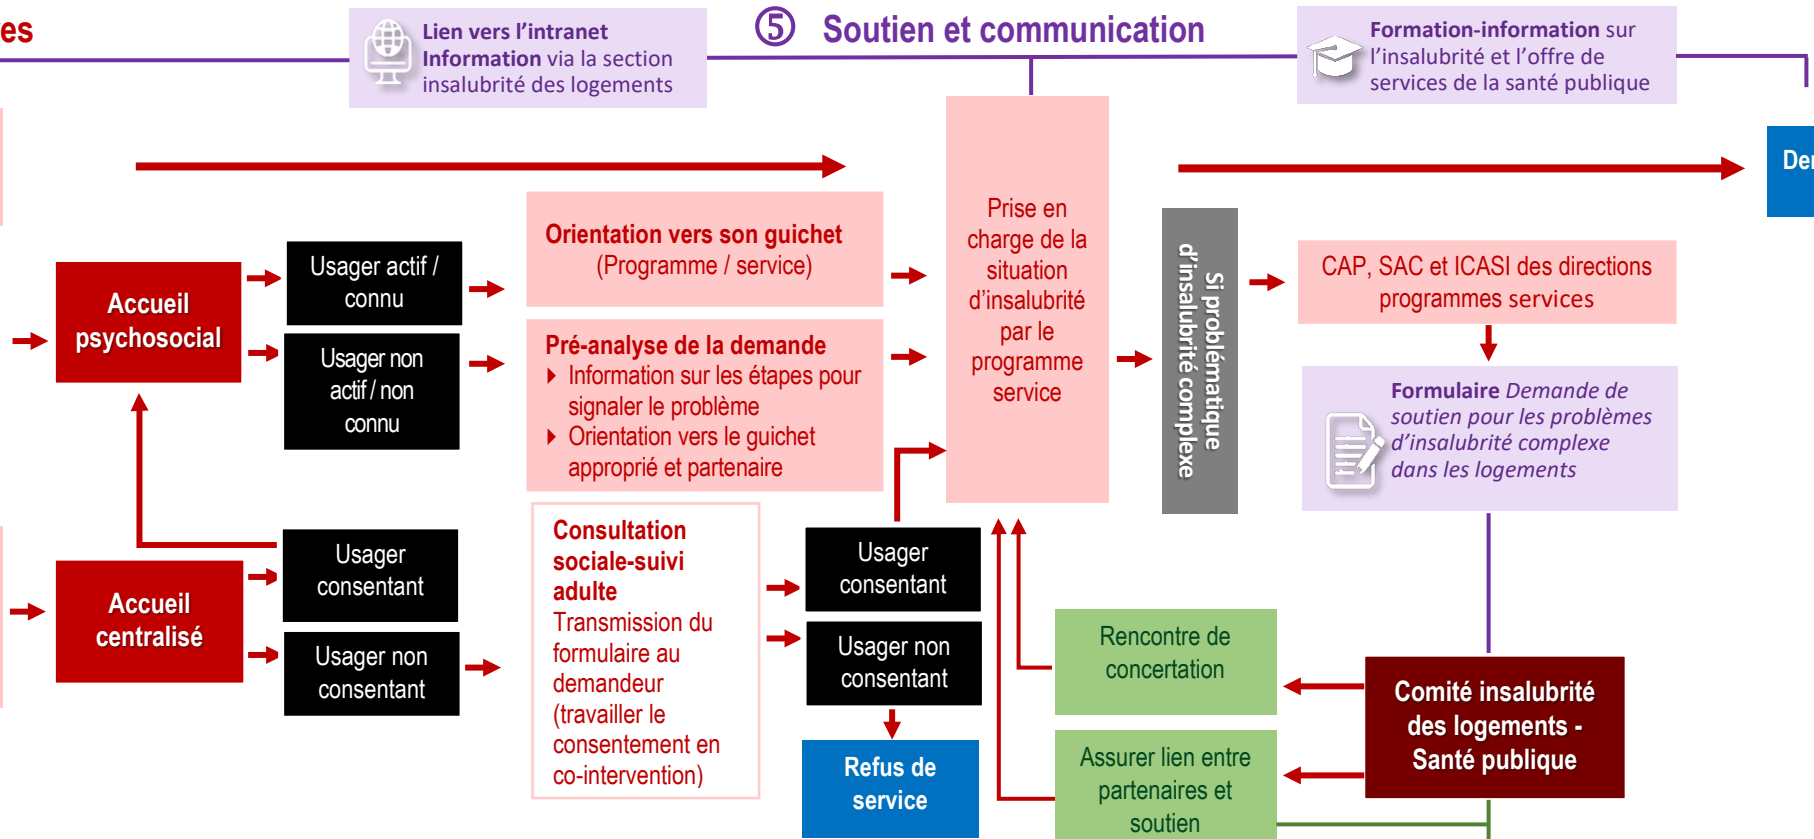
es

Lien vers l’intranet
Information via la section insalubrité des logements

⑤ Soutien et communication

Formation-information sur l’insalubrité et l’offre de services de la santé publique

De

Accueil psychosocial

Usager actif / connu

Usager non actif / non connu

Orientation vers son guichet (Programme / service)

Pré-analyse de la demande
Information sur les étapes pour signaler le problème
Orientation vers le guichet approprié et partenaire

Prise en charge de la situation d’insalubrité par le programme service

Si problématique d’insalubrité complexe

CAP, SAC et ICASI des directions programmes services

Formulaire Demande de soutien pour les problèmes d’insalubrité complexe dans les logements

Accueil centralisé

Usager consentant

Usager non consentant

Consultation sociale-suivi adulte
Transmission du formulaire au demandeur (travailler le consentement en co-intervention)

Usager consentant

Usager non consentant

Refus de service

Rencontre de concertation

Assurer lien entre partenaires et soutien

Comité insalubrité des logements - Santé publique